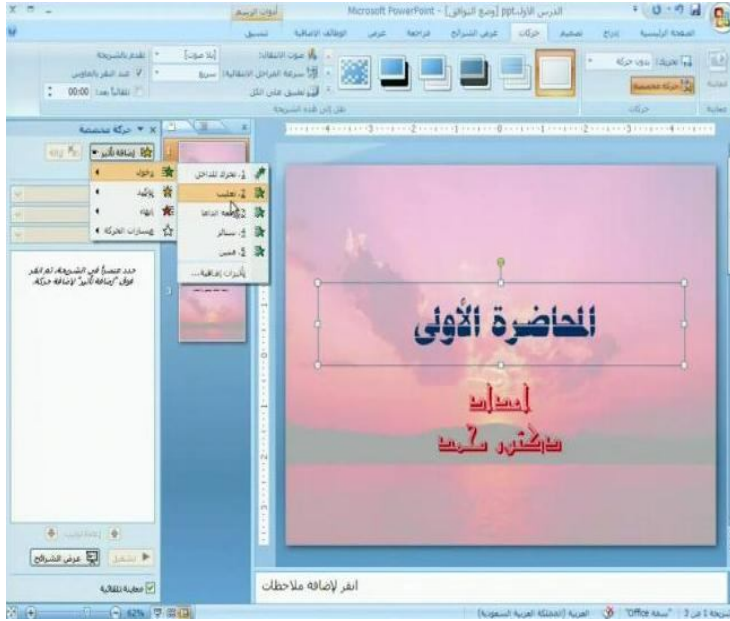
Microsoft PowerPoint - [وضع التوافق] الدرس الأول.ppt
أدوات الرسم
الصفحة الرئيسية إدراج تصميم حركات عرض الشرائح مراجعة عرض الوظائف الإضافية تنسيق
حركة مخصصة
حركات
صوت الانتقال: [بلا صوت]
سرعة الانتقال: سريع
تطبيق على الكل
انتقال إلى هذه الشريحة
تقدم بالشريحة
عند النقر بالماوس
تلقائياً بعد: 00:00
حركة مخصصة
إضافة تأثير
دخول
توكيد
إنهاء
مسارات الحركة
1. تجزئة للداخل
2. تعليم
3. صعود لأعلى
4. سيال
5. قسر
تأثيرات إضافية...
حدد عنصراً في الشريحة، ثم انقر فوق "إضافة تأثير" لإضافة حركة.
تشغيل
عرض الشرائح
معاينة تلقائية
المحاضرة الأولى
إعداد
دكتور محمد
انقر لإضافة ملاحظات
شريحة 1 من 3 "Office سمة" العربية (المملكة العربية السعودية) 62%